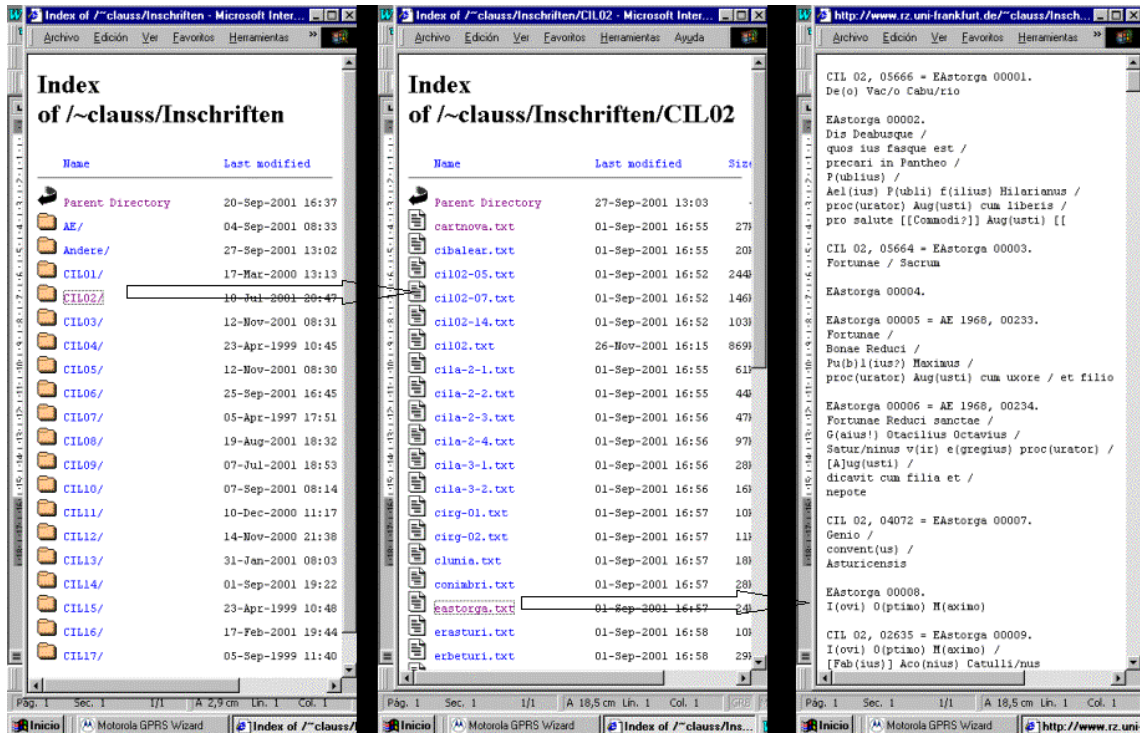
Index of /~clauss/Inschriften - Microsoft Inter...
Archivo Edición Ver Favoritos Herramientas »

Index of /~clauss/Inschriften

| Name | Last modified |
|---|---|
| Parent Directory | 20-Sep-2001 16:37 |
| AE/ | 04-Sep-2001 08:33 |
| Andere/ | 27-Sep-2001 13:02 |
| CIL01/ | 17-Mar-2000 13:13 |
| CIL02/ | 10-Jul-2001 20:47 |
| CIL03/ | 12-Nov-2001 08:31 |
| CIL04/ | 23-Apr-1999 10:45 |
| CIL05/ | 12-Nov-2001 08:30 |
| CIL06/ | 25-Sep-2001 16:45 |
| CIL07/ | 05-Apr-1997 17:51 |
| CIL08/ | 19-Aug-2001 18:32 |
| CIL09/ | 07-Jul-2001 18:53 |
| CIL10/ | 07-Sep-2001 08:14 |
| CIL11/ | 10-Dec-2000 11:17 |
| CIL12/ | 14-Nov-2000 21:38 |
| CIL13/ | 31-Jan-2001 08:03 |
| CIL14/ | 01-Sep-2001 19:22 |
| CIL15/ | 23-Apr-1999 10:48 |
| CIL16/ | 17-Feb-2001 19:44 |
| CIL17/ | 05-Sep-1999 11:40 |

Pág. 1 Sec. 1 1/1 A 2,9 cm Lín. 1 Col. 1
Inicio Motorola GPRS Wizard Index of /~clauss/

Index of /~clauss/Inschriften/CIL02 - Microsoft Inter...
Archivo Edición Ver Favoritos Herramientas Ayuda

Index of /~clauss/Inschriften/CIL02

| Name | Last modified | Size |
|---|---|---|
| Parent Directory | 27-Sep-2001 13:03 | - |
| cartnova.txt | 01-Sep-2001 16:55 | 27k |
| cibalear.txt | 01-Sep-2001 16:55 | 20k |
| cil02-05.txt | 01-Sep-2001 16:52 | 244k |
| cil02-07.txt | 01-Sep-2001 16:52 | 146k |
| cil02-14.txt | 01-Sep-2001 16:52 | 103k |
| cil02.txt | 26-Nov-2001 16:15 | 869k |
| cila-2-1.txt | 01-Sep-2001 16:55 | 61k |
| cila-2-2.txt | 01-Sep-2001 16:55 | 44k |
| cila-2-3.txt | 01-Sep-2001 16:56 | 47k |
| cila-2-4.txt | 01-Sep-2001 16:56 | 97k |
| cila-3-1.txt | 01-Sep-2001 16:56 | 28k |
| cila-3-2.txt | 01-Sep-2001 16:56 | 16k |
| cirg-01.txt | 01-Sep-2001 16:57 | 10k |
| cirg-02.txt | 01-Sep-2001 16:57 | 11k |
| clunia.txt | 01-Sep-2001 16:57 | 18k |
| conimbri.txt | 01-Sep-2001 16:57 | 28k |
| eastorga.txt | 01-Sep-2001 16:57 | 24k |
| erasturi.txt | 01-Sep-2001 16:58 | 10k |
| erbeturi.txt | 01-Sep-2001 16:58 | 29k |

Pág. 1 Sec. 1 1/1 A 18,5 cm Lín. 1 Col. 1
Inicio Motorola GPRS Wizard Index of /~clauss/Ins...

http://www.rz.uni-frankfurt.de/~clauss/Insch...
Archivo Edición Ver Favoritos Herramientas »

CIL 02, 05666 = EAstorga 00001.
De(o) Vac/o Cabu/rio

EAstorga 00002.
Dis Deabusque /
quos ius fasque est /
precari in Pantheo /
P(ublius) /
Ael(ius) P(ubli) f(ilius) Hilarianus /
proc(urator) Aug(usti) cum liberis /
pro salute [[Commodi?]] Aug(usti) [[

CIL 02, 05664 = EAstorga 00003.
Fortunae / Sacrum

EAstorga 00004.

EAstorga 00005 = AE 1968, 00233.
Fortunae /
Bonae Reduci /
Pu(b)l(ius?) Maximus /
proc(urator) Aug(usti) cum uxore / et filio

EAstorga 00006 = AE 1968, 00234.
Fortunae Reduci sanctae /
G(aius!) Otacilius Octavius /
Satur/ninus v(ir) e(gregius) proc(urator) /
[A]ug(usti) /
dicavit cum filia et /
nepote

CIL 02, 04072 = EAstorga 00007.
Genio /
convent(us) /
Asturicensis

EAstorga 00008.
I(ovi) O(ptimo) M(aximo)

CIL 02, 02635 = EAstorga 00009.
I(ovi) O(ptimo) M(aximo) /
[Fab(ius)] Aco(nius) Catulli/nus

Pág. 1 Sec. 1 1/1 A 18,5 cm Lín. 1 Col. 1
Inicio Motorola GPRS Wizard http://www.rz.uni-